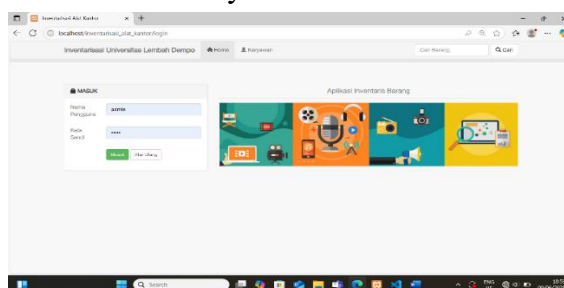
Inventarisasi Alat Kantor
localhost/inventarisasi_alat_kantor/login
Inventarisasi Universitas Lembah Dempo
Home
Karyawan
Cari Barang
Cari
MASUK
Nama Pengguna
admin
Kata Sandi
••••
Masuk
Ulangi
Aplikasi Inventaris Barang
Search
ENG